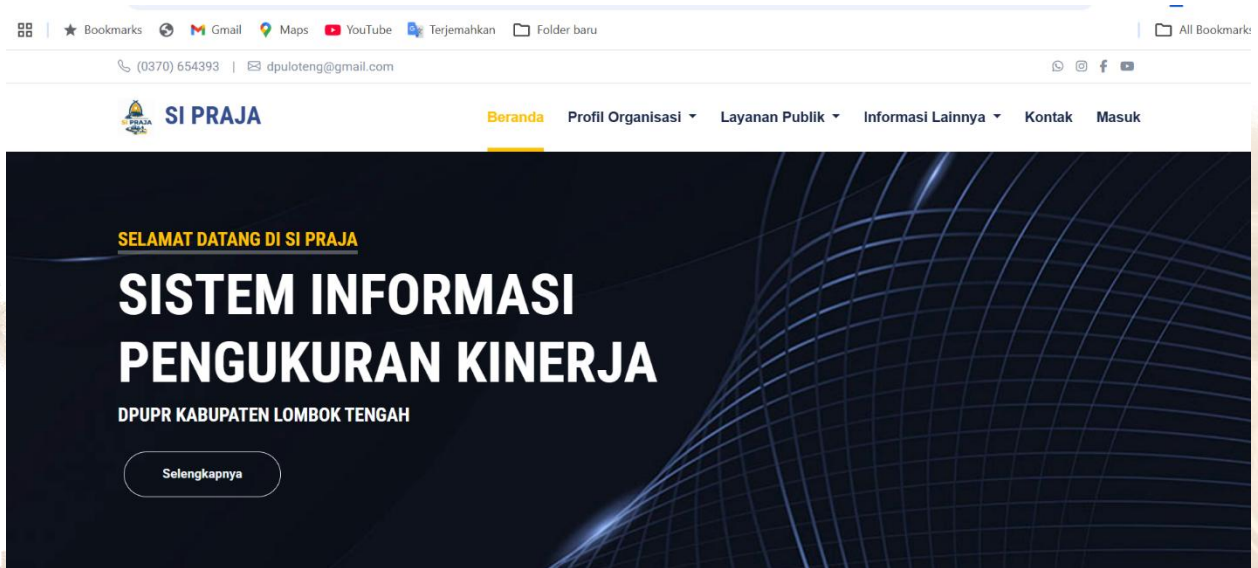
Bookmarks Gmail Maps YouTube Terjemahkan Folder baru All Bookmarks

(0370) 654393 | dpuloteng@gmail.com

PRAJA SI PRAJA

Beranda Profil Organisasi Layanan Publik Informasi Lainnya Kontak Masuk

SELAMAT DATANG DI SI PRAJA

SISTEM INFORMASI PENGUKURAN KINERJA

DPUPR KABUPATEN LOMBOK TENGAH

Selengkapnya